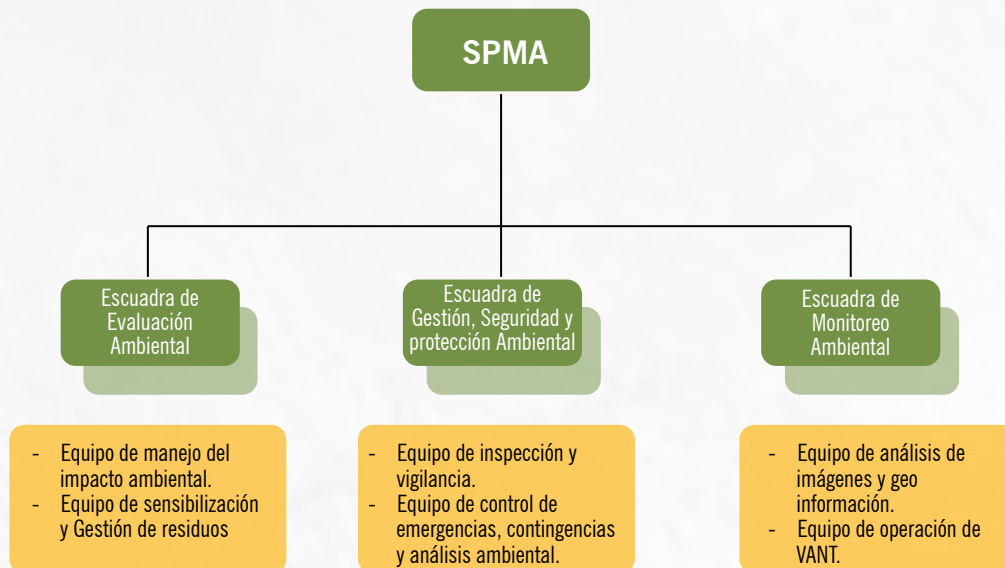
SPMA

Escuadra de Evaluación Ambiental

Escuadra de Gestión, Seguridad y protección Ambiental

Escuadra de Monitoreo Ambiental

- Equipo de manejo del impacto ambiental.
- Equipo de sensibilización y Gestión de residuos

- Equipo de inspección y vigilancia.
- Equipo de control de emergencias, contingencias y análisis ambiental.

- Equipo de análisis de imágenes y geo información.
- Equipo de operación de VANT.